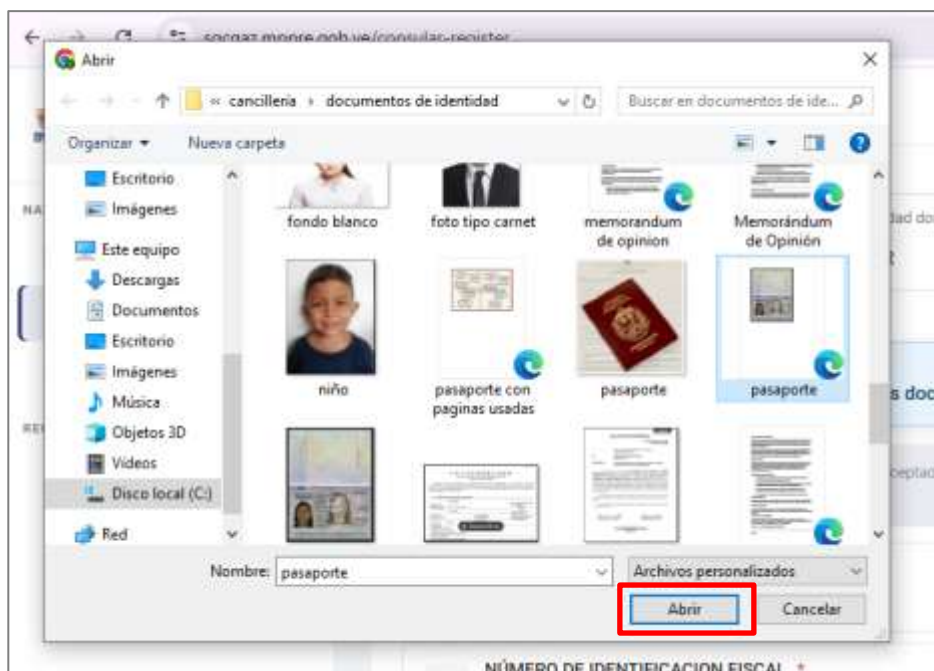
sacgaz.mppre.gob.ve/consular-register

Abrir

« cancillería › documentos de identidad

Buscar en documentos de ide...

Organizar ▾ Nueva carpeta

Escritorio
Imágenes
Este equipo
Descargas
Documentos
Escritorio
Imágenes
Música
Objetos 3D
Videos
Disco local (C:)
Red

fondo blanco
foto tipo carnet
memorandum de opinion
Memorándum de Opinión
niño
pasaporte con paginas usadas
pasaporte
pasaporte

Nombre: pasaporte
Archivos personalizados
Abrir
Cancelar

NÚMERO DE IDENTIFICACION FISCAL *